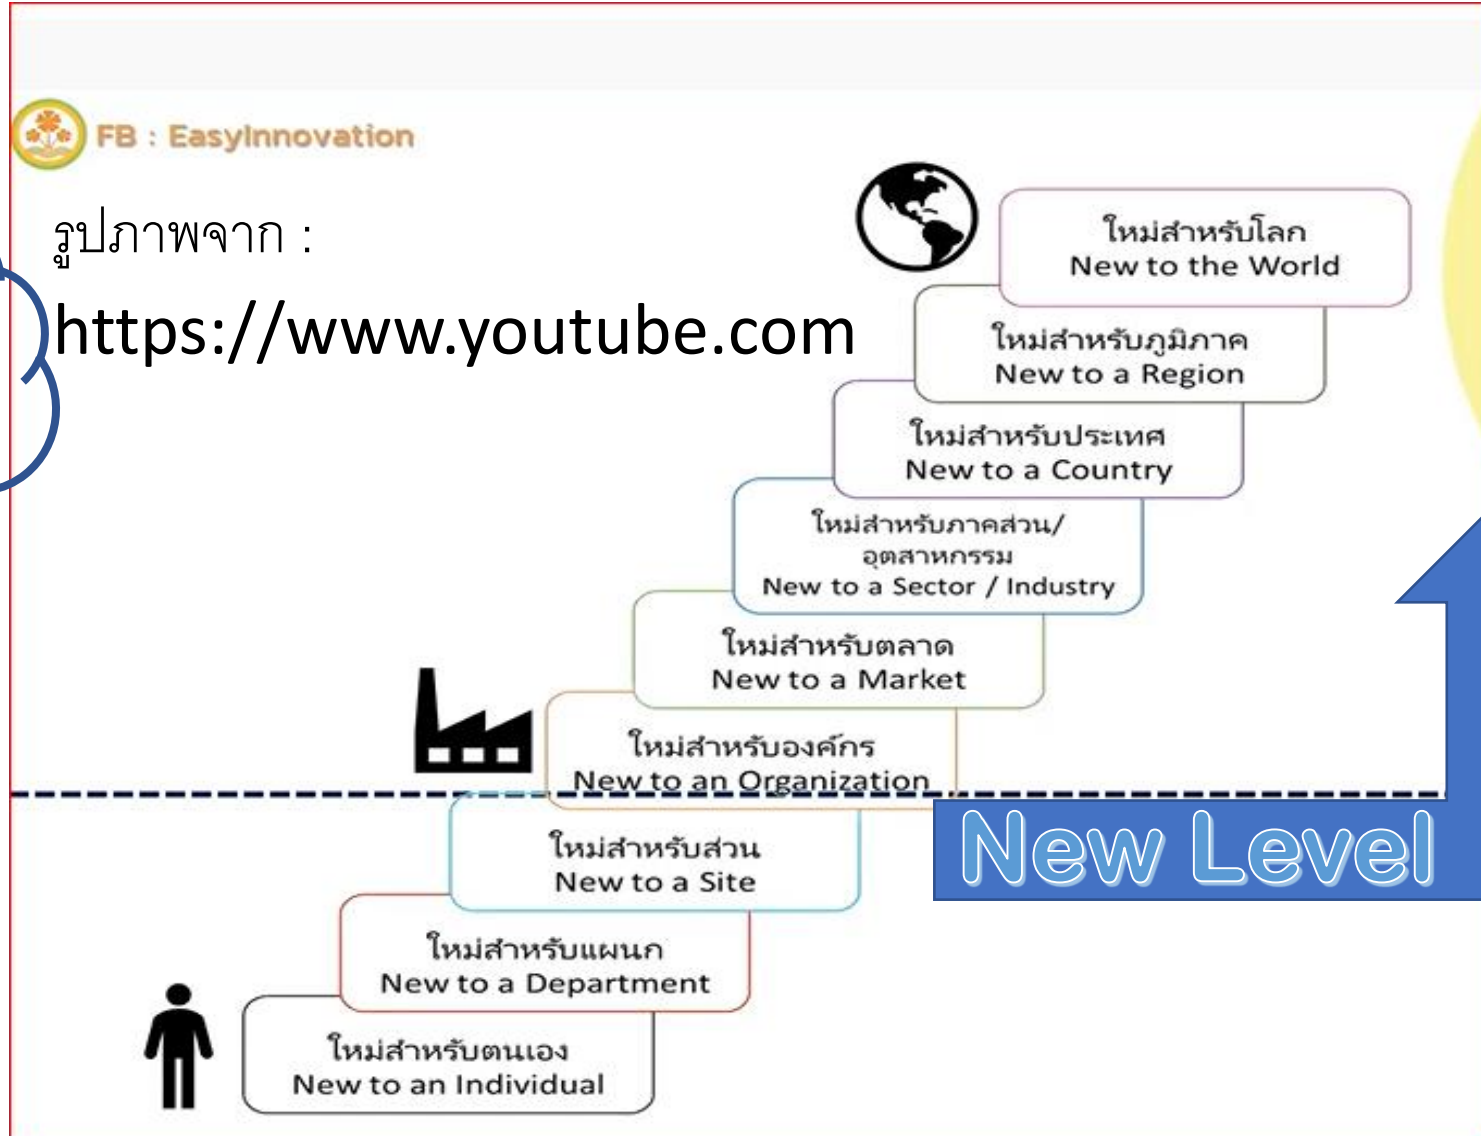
FB : EasyInnovation

รูปภาพจาก :

https://www.youtube.com

ใหม่สำหรับโลก
New to the World

ใหม่สำหรับภูมิภาค
New to a Region

ใหม่สำหรับประเทศ
New to a Country

ใหม่สำหรับภาคส่วน/อุตสาหกรรม
New to a Sector / Industry

ใหม่สำหรับตลาด
New to a Market

ใหม่สำหรับองค์กร
New to an Organization

New Level

ใหม่สำหรับส่วน
New to a Site

ใหม่สำหรับแผนก
New to a Department

ใหม่สำหรับตนเอง
New to an Individual